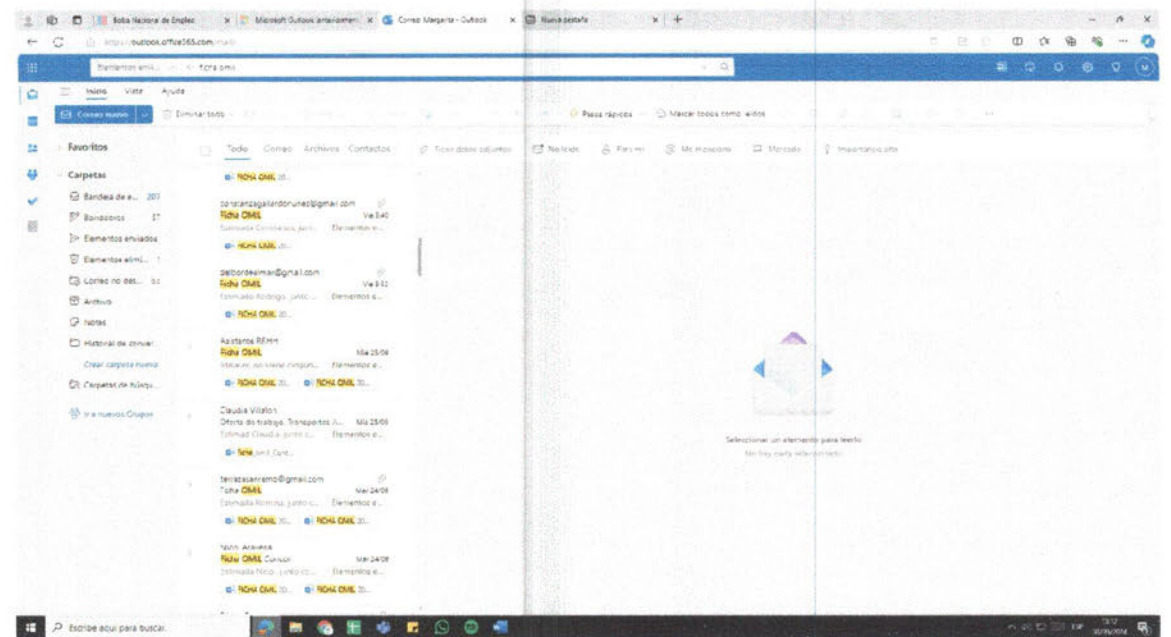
Bolsa Nacional de Empleo | Microsoft Outlook anteriormente | Correo Margarita - Outlook | Nueva pestaña

https://outlook.office365.com/mail/

Elementos elimi... | ficha omil

Inicio | Vista | Ayuda

Correo nuevo | Eliminar todo | Pasos rápidos | Marcar todos como leídos

Favoritos

Carpetas

Bandeja de e... 207

Borradores 17

Elementos enviados

Elementos elimi... 1

Correo no des... 5

Archivo

Notas

Historial de conver...

Crear carpeta nueva

Carpetas de búsqu...

Ir a nuevos Grupos

Todo | Correo | Archivos | Contactos | Tiene datos adjuntos | No leído | Para mí | Me mencionan | Marcado | Importancia alta

FICHA OMIL 20...

constanzagallardonunez@gmail.com
Ficha OMIL Vie 3:40
Estimada Constanza, junto... Elementos e...
FICHA OMIL 20...

delbordealmar@gmail.com
Ficha OMIL Vie 3:51
Estimado Rodrigo, junto... Elementos e...
FICHA OMIL 20...

Asistente REHH
Ficha OMIL Mié 25/09
Adjunto, no viene ninguno... Elementos e...
FICHA OMIL 20... FICHA OMIL 20...

Claudia Villalon
Oferta de trabajo. Transportes A... Mié 25/09
Estimad Claudia, junto c... Elementos e...
ficha omil Cant...

terrazasanremo@gmail.com
Ficha OMIL Mar 24/09
Estimada Romina, junto c... Elementos e...
FICHA OMIL 20... FICHA OMIL 20...

Nino Araneda
Ficha OMIL Conicar Mar 24/09
Estimada Nino, junto c... Elementos e...
FICHA OMIL 20... FICHA OMIL 20...

Seleccionar un elemento para leerlo
No hay nada seleccionado

Escribe aquí para buscar